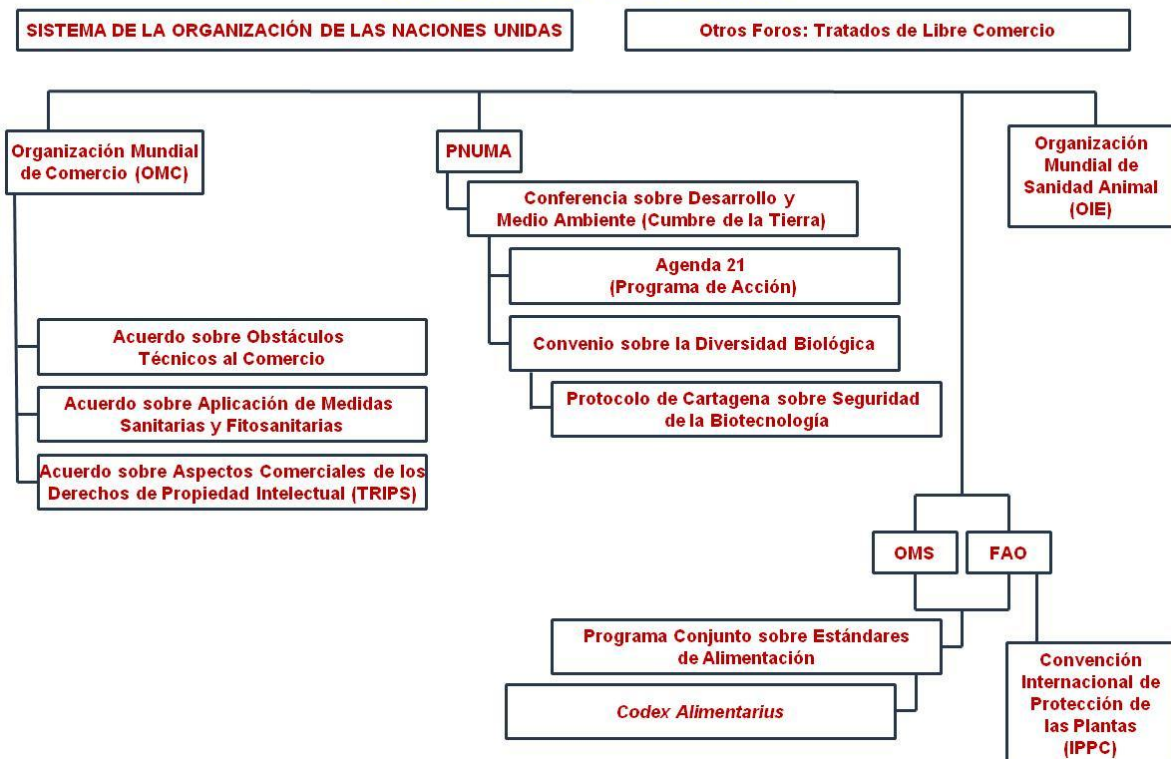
SISTEMA DE LA ORGANIZACIÓN DE LAS NACIONES UNIDAS

Otros Foros: Tratados de Libre Comercio

Organización Mundial de Comercio (OMC)

Acuerdo sobre Obstáculos Técnicos al Comercio

Acuerdo sobre Aplicación de Medidas Sanitarias y Fitosanitarias

Acuerdo sobre Aspectos Comerciales de los Derechos de Propiedad Intelectual (TRIPS)

PNUMA

Conferencia sobre Desarrollo y Medio Ambiente (Cumbre de la Tierra)

Agenda 21 (Programa de Acción)

Convenio sobre la Diversidad Biológica

Protocolo de Cartagena sobre Seguridad de la Biotecnología

Organización Mundial de Sanidad Animal (OIE)

OMS

FAO

Programa Conjunto sobre Estándares de Alimentación

Codex Alimentarius

Convención Internacional de Protección de las Plantas (IPPC)